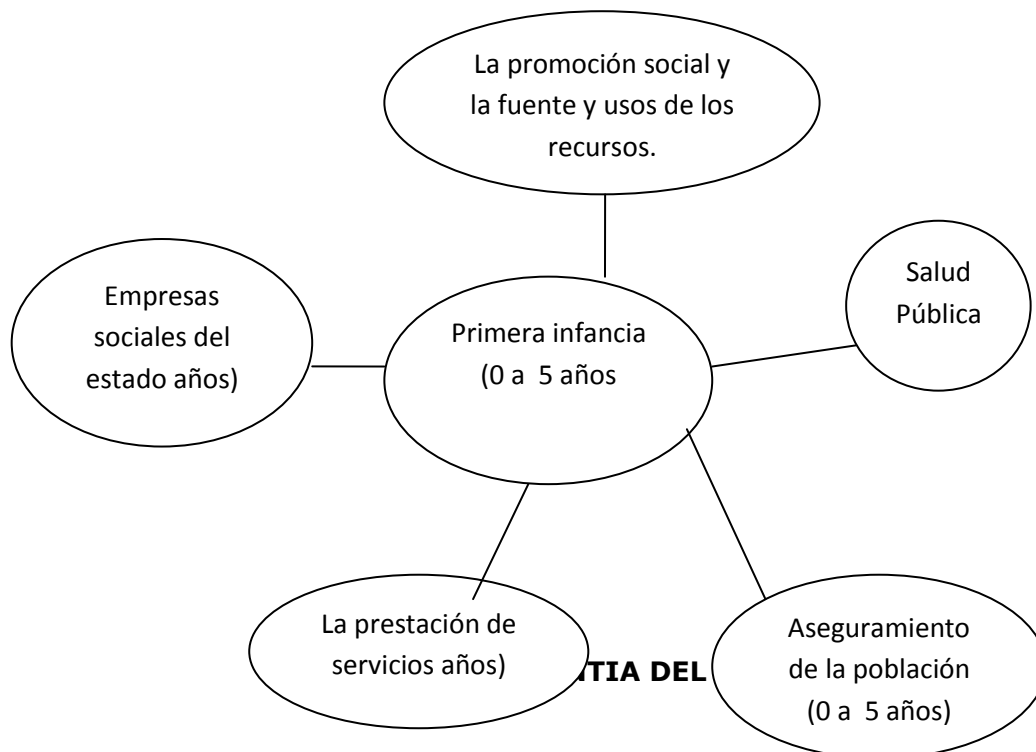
La promoción social y la fuente y usos de los recursos.

Empresas sociales del estado años)

Primera infancia (0 a 5 años

Salud Pública

La prestación de servicios años)

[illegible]TIA DEL

Aseguramiento de la población (0 a 5 años)